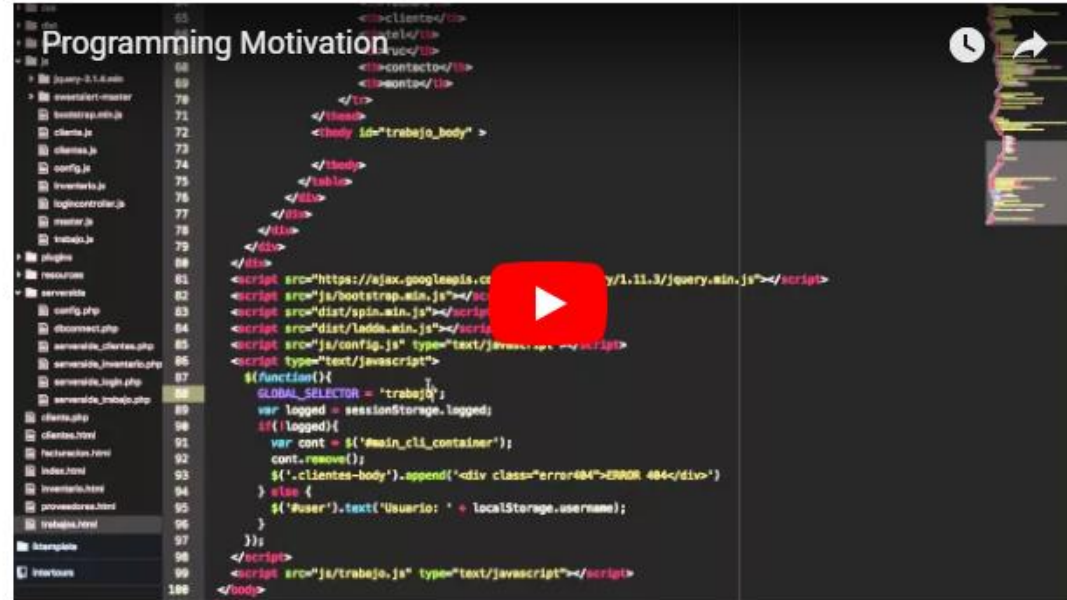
Programming Motivation

css
dist
js
jquery-3.1.4.min
sweetalert-master
bootstrap.min.js
cliente.js
clientes.js
config.js
inventario.js
logincontroller.js
master.js
trabajo.js
plugins
resources
serverside
config.php
dbconnect.php
serverside_clientes.php
serverside_inventario.php
serverside_login.php
serverside_trabajo.php
cliente.php
clientes.html
facturacion.html
index.html
inventario.html
proveedores.html
trabajos.html
Extemplate
Intertours

65 <th>cliente</th>
66 <th>tel</th>
67 <th>ruc</th>
68 <th>contecto</th>
69 <th>monto</th>
70 </tr>
71 </thead>
72 <tbody id="trabajo_body" >
73
74 </tbody>
75 </table>
76 </div>
77 </div>
78 </div>
79 </div>
80 </div>
81 <script src="https://ajax.googleapis.co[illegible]y/1.11.3/jquery.min.js"></script>
82 <script src="js/bootstrap.min.js"></scr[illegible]
83 <script src="dist/spin.min.js"></script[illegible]
84 <script src="dist/ladda.min.js"></scrip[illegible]
85 <script src="js/config.js" type="text/javascript"></script>
86 <script type="text/javascript">
87 $(function(){
88 GLOBAL_SELECTOR = 'trabajo';
89 var logged = sessionStorage.logged;
90 if(!logged){
91 var cont = $('#main_cli_container');
92 cont.remove();
93 $('.clientes-body').append('<div class="error404">ERROR 404</div>')
94 } else {
95 $('#user').text('Usuario: ' + localStorage.username);
96 }
97 });
98 </script>
99 <script src="js/trabajo.js" type="text/javascript"></script>
100 </body>